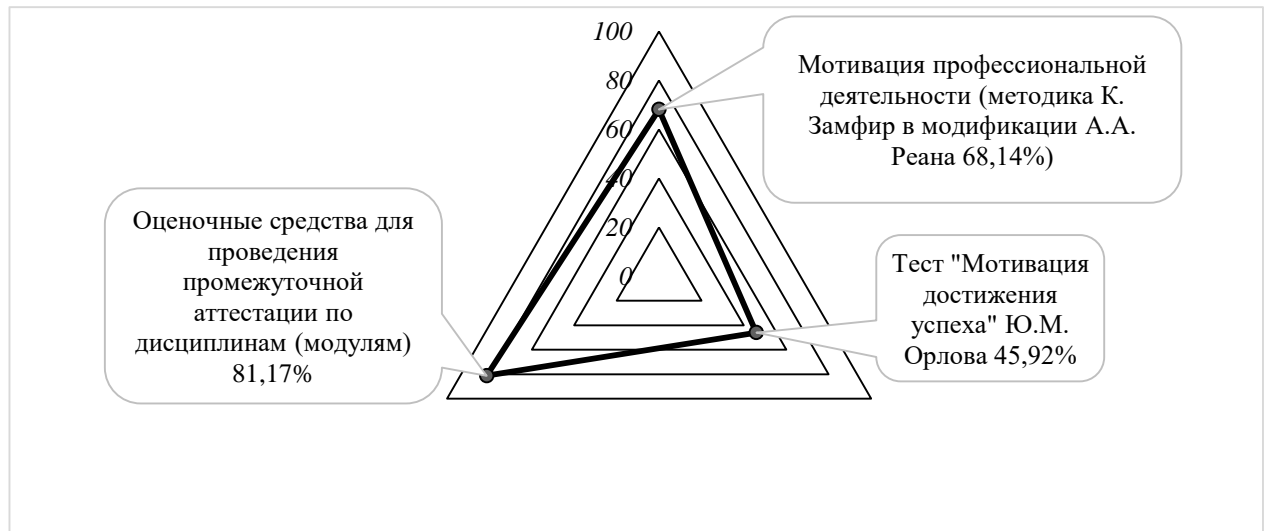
100
80
60
40
20
0

Мотивация профессиональной деятельности (методика К. Замфир в модификации А.А. Реана 68,14%)

Оценочные средства для проведения промежуточной аттестации по дисциплинам (модулям) 81,17%

Тест "Мотивация достижения успеха" Ю.М. Орлова 45,92%